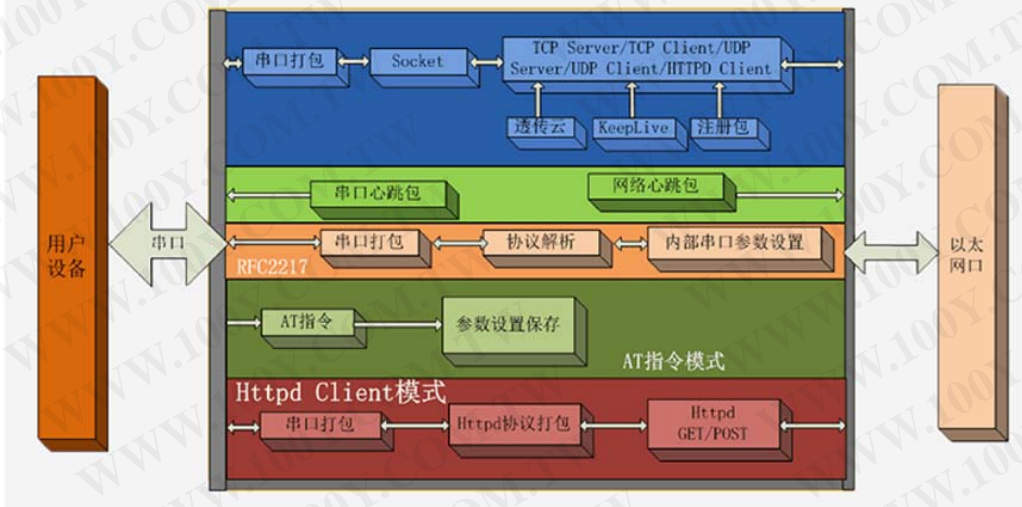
用户设备

串口

串口打包

Socket

TCP Server/TCP Client/UDP Server/UDP Client/HTTPD Client

透传云

KeepLive

注册包

串口心跳包

网络心跳包

串口打包

协议解析

内部串口参数设置

RFC2217

AT指令

参数设置保存

AT指令模式

Httpd Client模式

串口打包

Httpd协议打包

Httpd GET/POST

以太网口

WWW.100Y.COM.TW